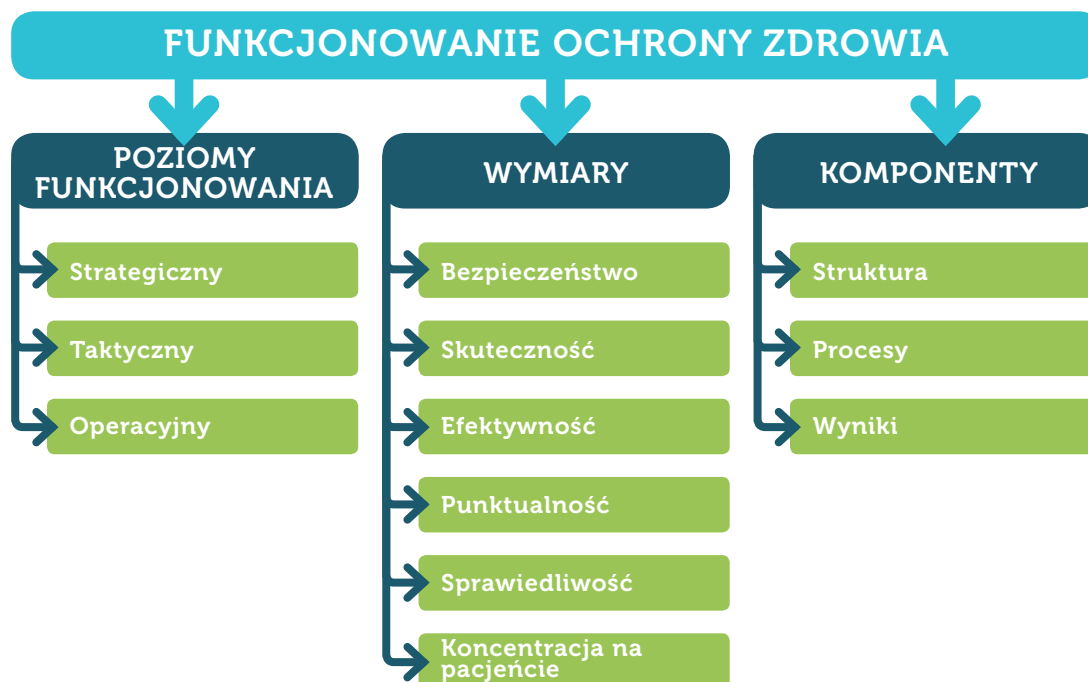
FUNKCJONOWANIE OCHRONY ZDROWIA

POZIOMY FUNKCJONOWANIA

Strategiczny

Taktyczny

Operacyjny

WYMIARY

Bezpieczeństwo

Skuteczność

Efektywność

Punktualność

Sprawiedliwość

Koncentracja na pacjencie

KOMPONENTY

Struktura

Procesy

Wyniki